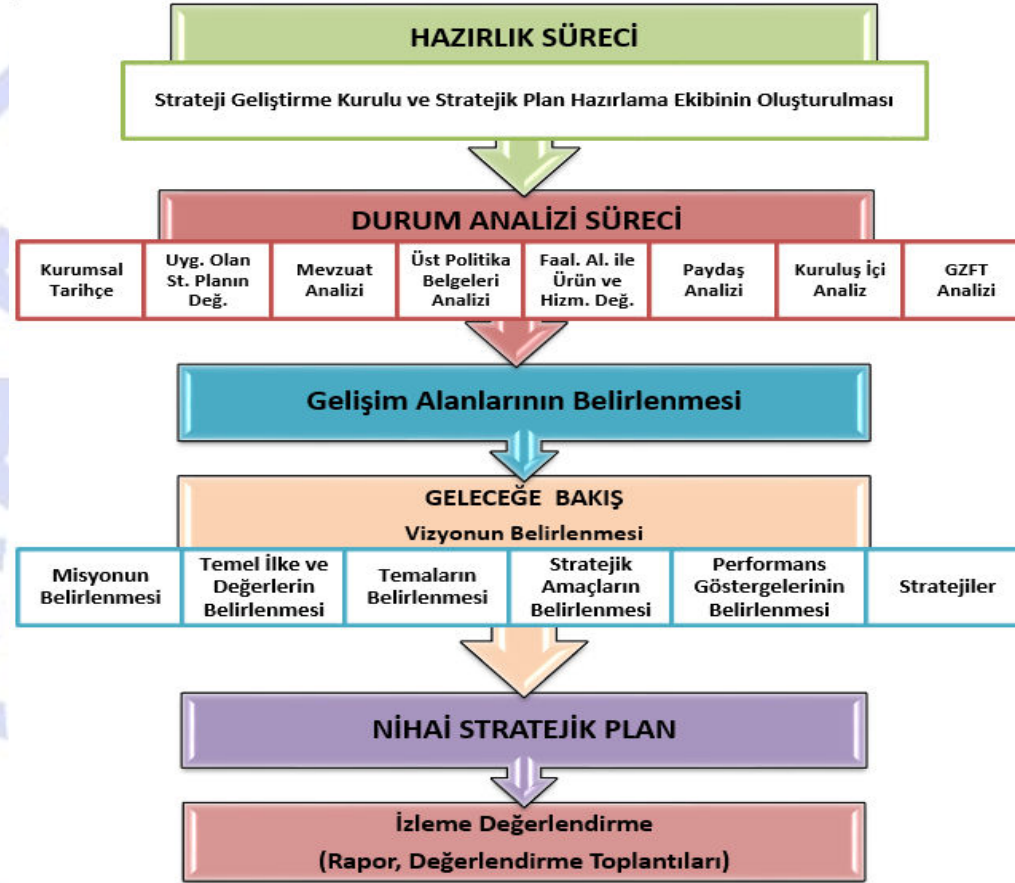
HAZIRLIK SÜRECİ

Strateji Geliştirme Kurulu ve Stratejik Plan Hazırlama Ekibinin Oluşturulması

DURUM ANALİZİ SÜRECİ

Kurumsal Tarihçe

Uyg. Olan St. Planın Değ.

Mevzuat Analizi

Üst Politika Belgeleri Analizi

Faal. Al. ile Ürün ve Hizm. Değ.

Paydaş Analizi

Kuruluş İçi Analiz

GZFT Analizi

Gelişim Alanlarının Belirlenmesi

GELECEĞE BAKIŞ

Vizyonun Belirlenmesi

Misyonun Belirlenmesi

Temel İlke ve Değerlerin Belirlenmesi

Temaların Belirlenmesi

Stratejik Amaçların Belirlenmesi

Performans Göstergelerinin Belirlenmesi

Stratejiler

NİHAİ STRATEJİK PLAN

İzleme Değerlendirme

(Rapor, Değerlendirme Toplantıları)